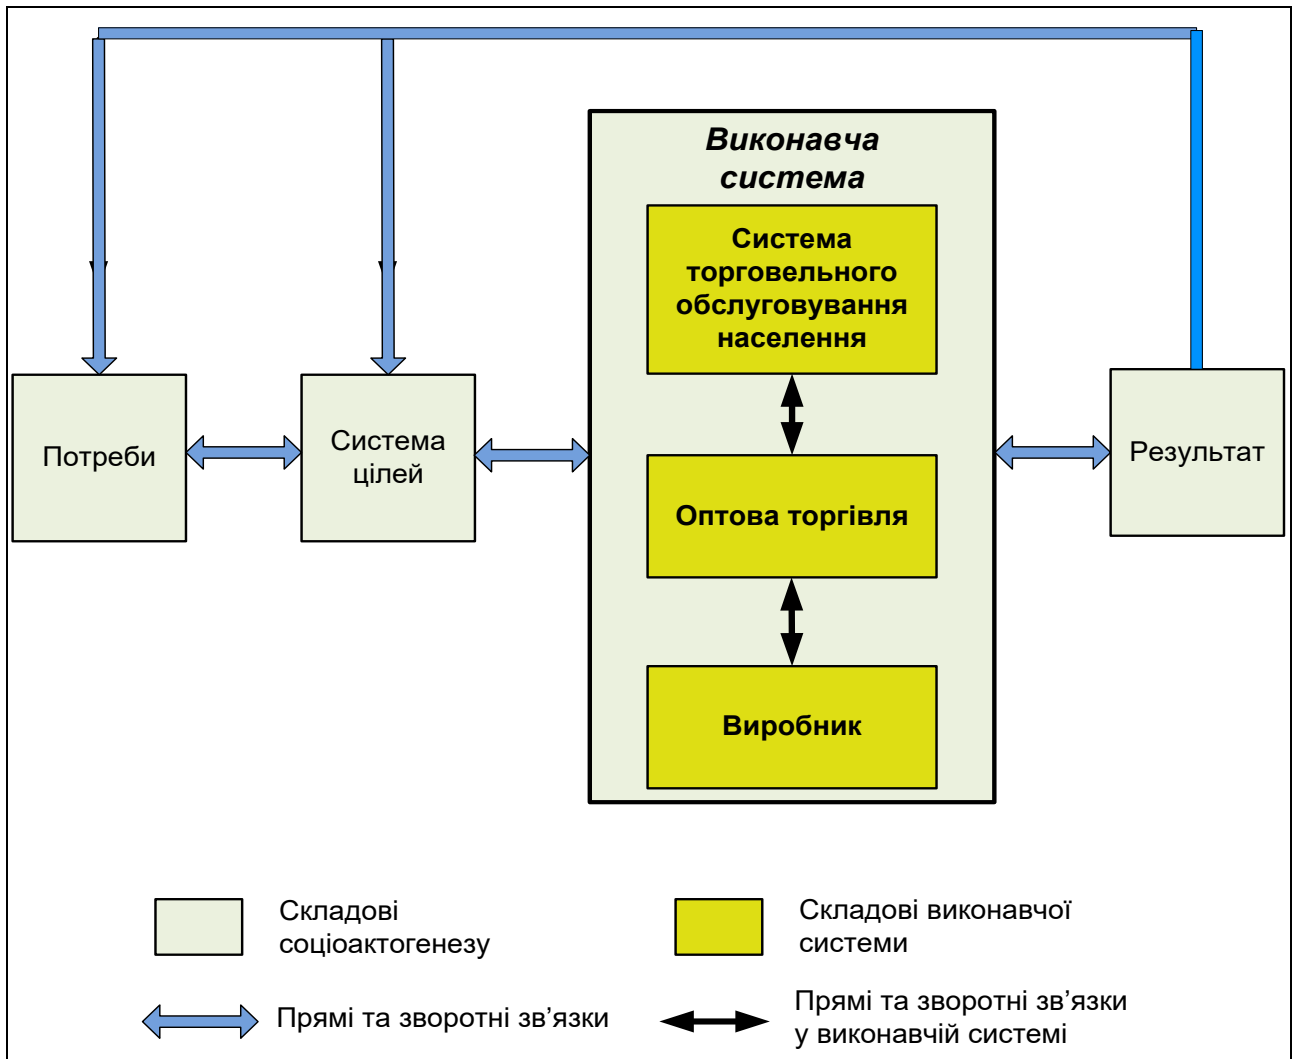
Виконавча система

Система торговельного обслуговування населення

Потреби

Система цілей

Оптова торгівля

Результат

Виробник

Складові соціоактогенезу

Складові виконавчої системи

Прямі та зворотні зв’язки

Прямі та зворотні зв’язки у виконавчій системі